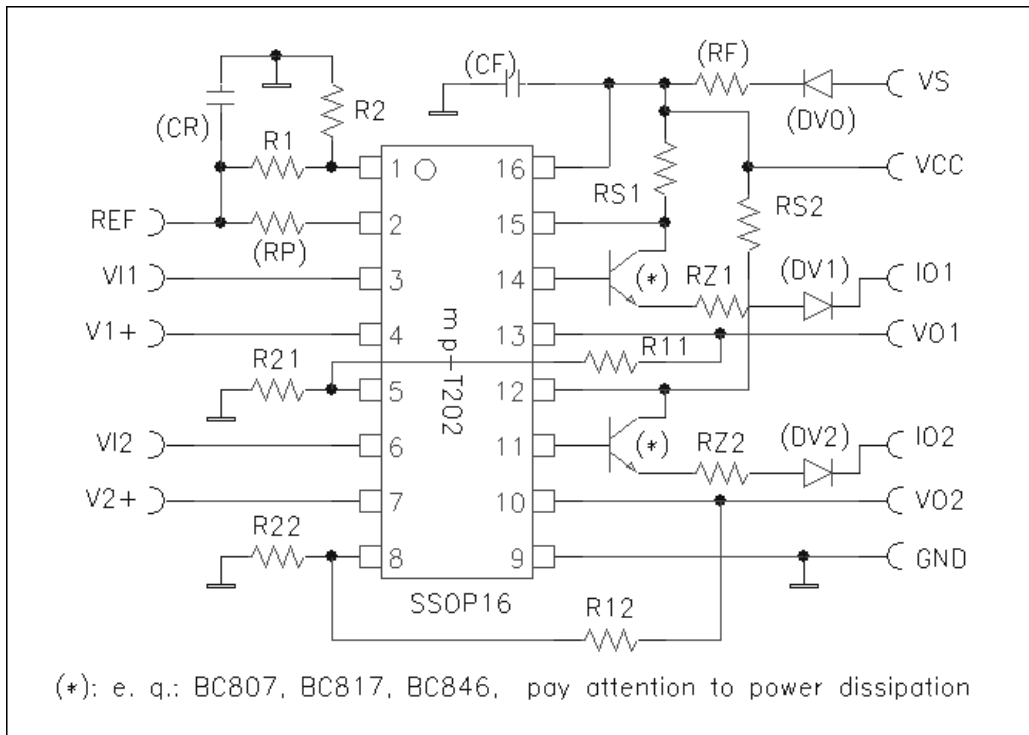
(CR)
R2
R1
(CF)
(RF)
VS
(DV0)
1
16
VCC
RS1
RS2
REF
2
15
(RP)
VI1
3
14
(*)
RZ1
(DV1)
IO1
V1+
4
mp-T202
13
VO1
R21
R11
5
12
VI2
6
11
(*)
RZ2
(DV2)
IO2
V2+
7
10
VO2
R22
8
9
GND
SSOP16
R12

(*): e. g.: BC807, BC817, BC846, pay attention to power dissipation